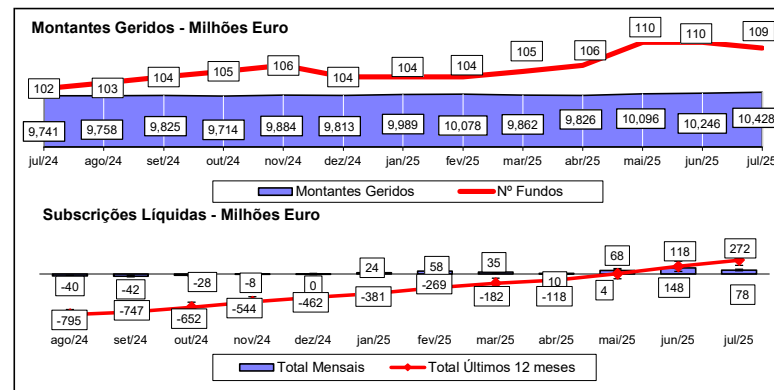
Montantes Geridos - Milhões Euro

102 103 104 105 106 104 104 104 105 106 110 110 109

9,741 9,758 9,825 9,714 9,884 9,813 9,989 10,078 9,862 9,826 10,096 10,246 10,428

jul/24 ago/24 set/24 out/24 nov/24 dez/24 jan/25 fev/25 mar/25 abr/25 mai/25 jun/25 jul/25

Montantes Geridos
Nº Fundos

Subscrições Líquidas - Milhões Euro

-40 -42 -28 -8 0 24 58 35 10 68 118 272

-795 -747 -652 -544 -462 -381 -269 -182 -118 4 148 78

ago/24 set/24 out/24 nov/24 dez/24 jan/25 fev/25 mar/25 abr/25 mai/25 jun/25 jul/25

Total Mensais
Total Últimos 12 meses